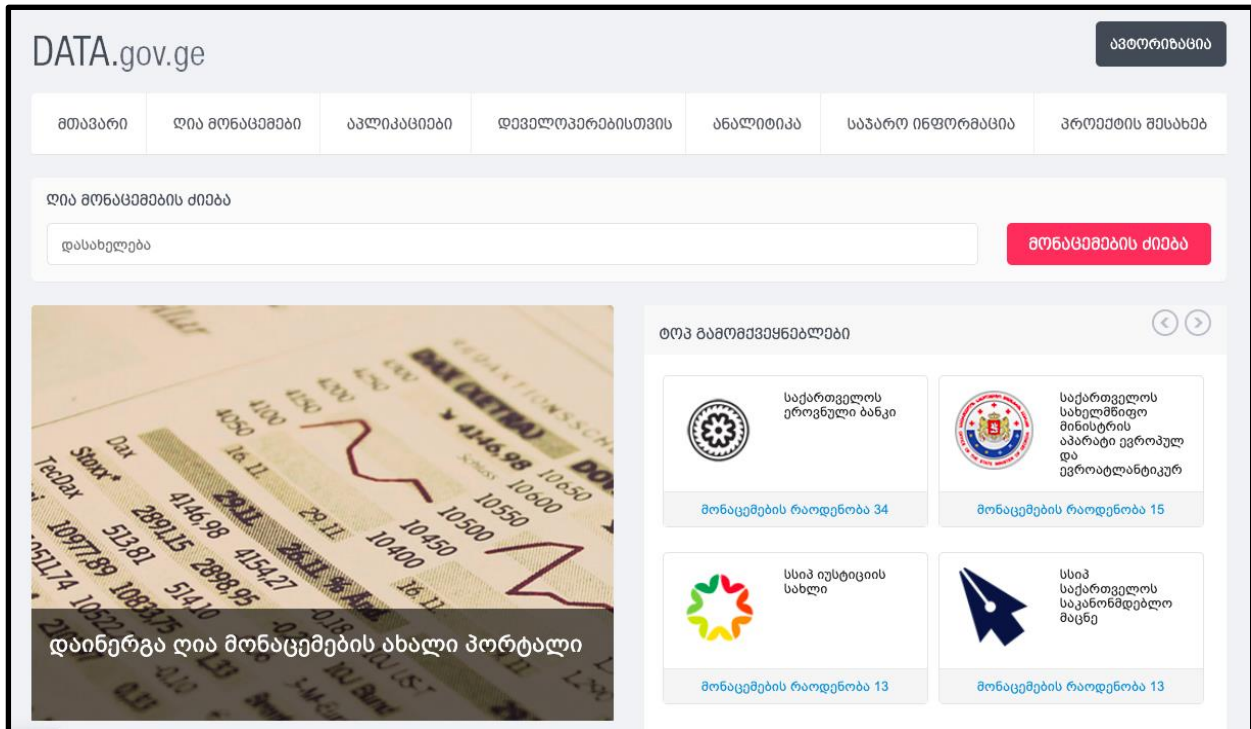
DATA.gov.ge

ავტორიზაცია

მთავარი | ღია მონაცემები | აპლიკაციები | დეველოპერებისთვის | ანალიტიკა | საჯარო ინფორმაცია | პროექტის შესახებ

ღია მონაცემების ძიება

დასახელება

მონაცემების ძიება

დაინერგა ღია მონაცემების ახალი პორტალი

ტოპ გამომქვეყნებლები

საქართველოს ეროვნული ბანკი
მონაცემების რაოდენობა 34

საქართველოს სახელმწიფო მინისტრის აპარატი ევროპულ და ევროატლანტიკურ
მონაცემების რაოდენობა 15

სსიპ იუსტიციის სახლი
მონაცემების რაოდენობა 13

სსიპ საქართველოს საკანონმდებლო მაცნე
მონაცემების რაოდენობა 13